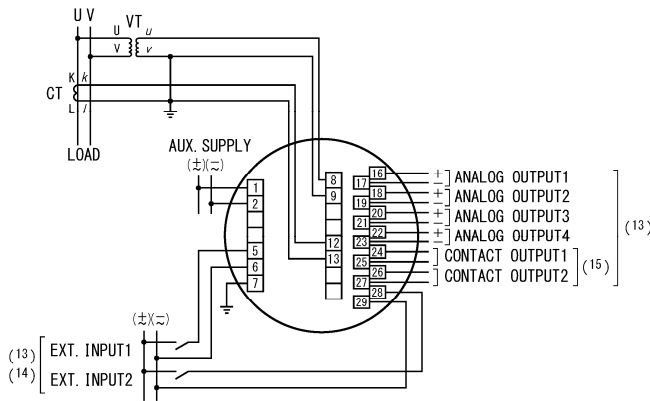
U V
VT
U u
V v
K k
CT
L l
LOAD
AUX. SUPPLY
(±)(∼)
1
2
5
6
7
8
9
12
13
16
17
18
19
20
21
22
23
24
25
26
27
28
29
+ ANALOG OUTPUT1
−
+ ANALOG OUTPUT2
−
+ ANALOG OUTPUT3
−
+ ANALOG OUTPUT4
−
CONTACT OUTPUT1
CONTACT OUTPUT2
(15)
(13)
(±)(∼)
(13) EXT. INPUT1
(14) EXT. INPUT2